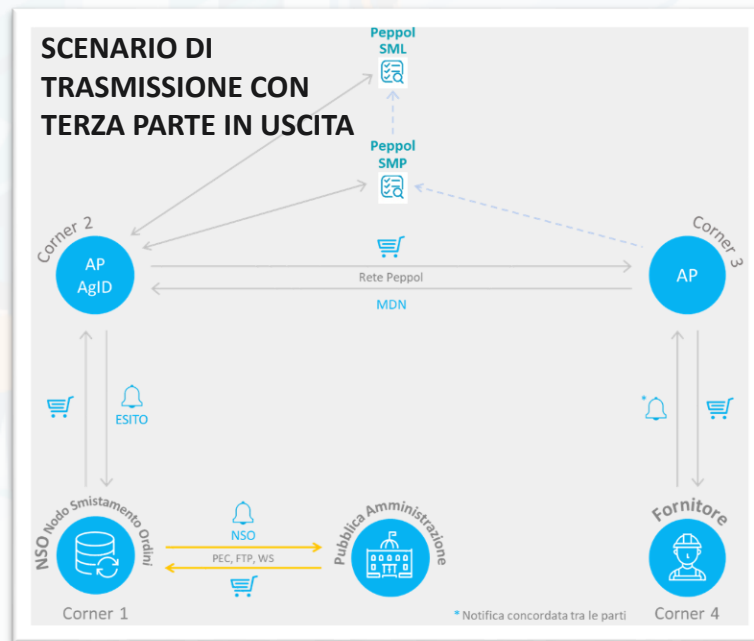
SCENARIO DI TRASMISSIONE CON TERZA PARTE IN USCITA

Peppol SML

Peppol SMP

Corner 2

AP AgID

Rete Peppol

MDN

Corner 3

AP

ESITO

*

NSO Nodo Smistamento Ordini

NSO

PEC, FTP, WS

Pubblica Amministrazione

Fornitore

Corner 1

* Notifica concordata tra le parti

Corner 4